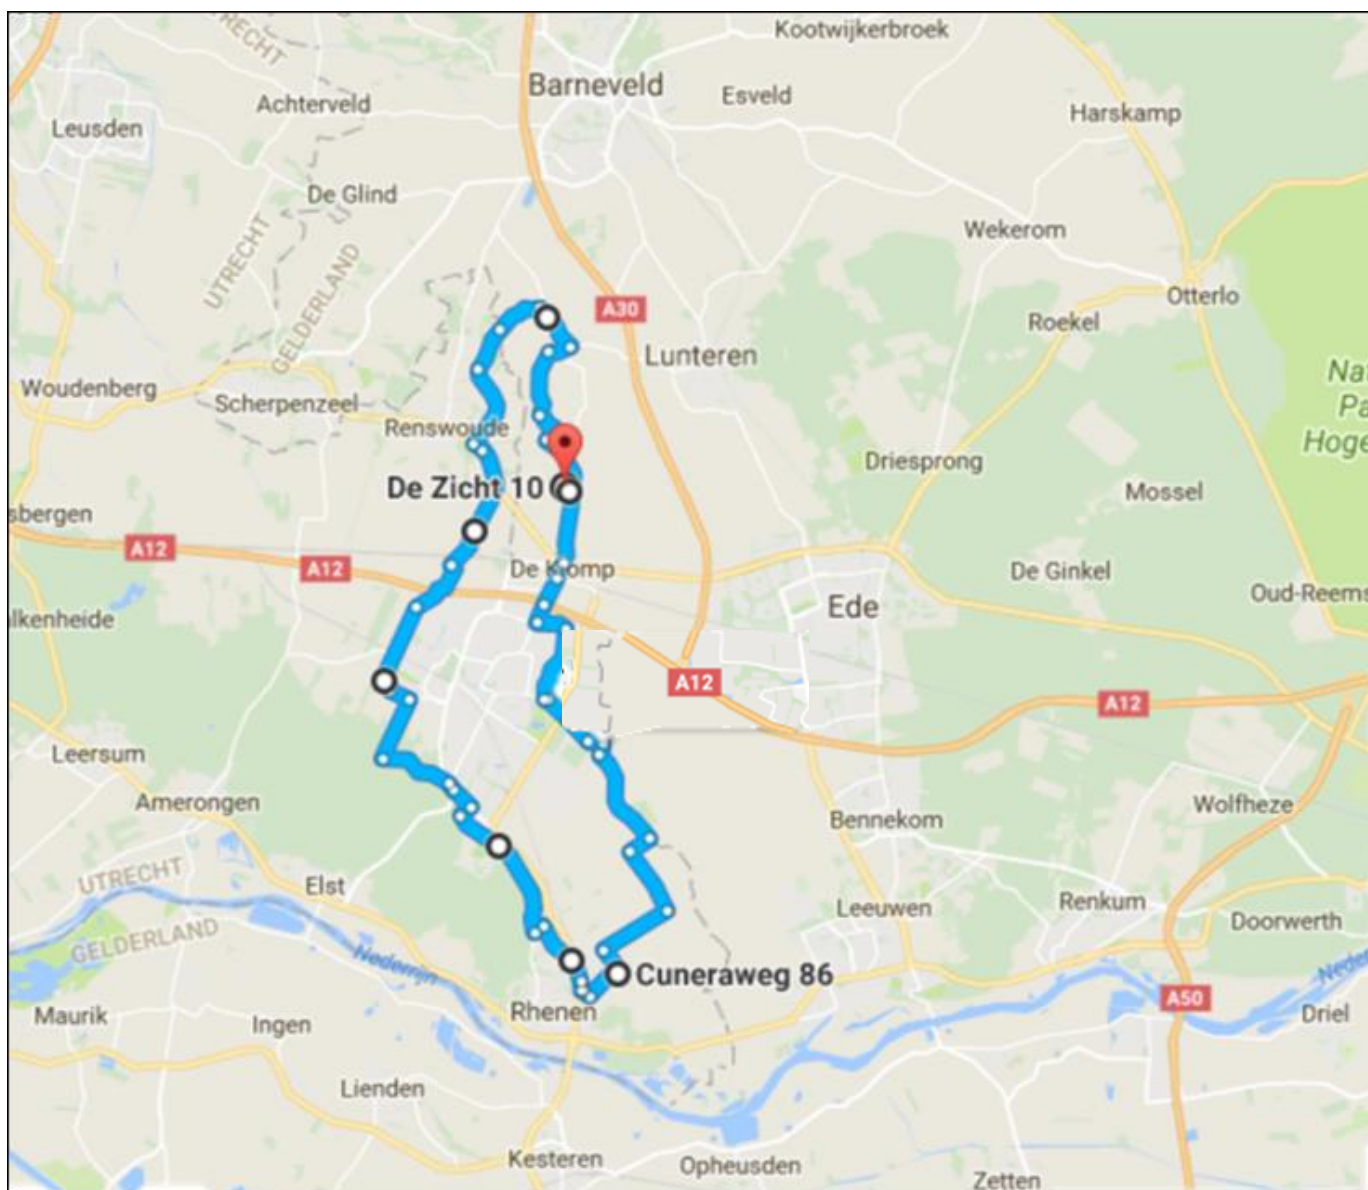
Kootwijkerbroek
UTRECHT
Barneveld
Esveld
Harskamp
Achterveld
Leusden
De Glind
Wekerom
UTRECHT
GELDERLAND
A30
Otterlo
Roekel
Lunteren
Woudenberg
Scherpenzeel
Renswoude
Na
Pa
Hoge
Driesprong
De Zicht 10
Mossel
sbergen
A12
A12
De Klomp
De Ginkel
Ede
Oud-Reems
lkenheide
A12
A12
Leersum
Amerongen
Wolfheze
Bennekom
UTRECHT
Elst
GELDERLAND
Leeuwen
Renkum
Doorwerth
Nederrijn
Cuneraweg 86
Nederrijn
A50
Maurik
Ingen
Rhenen
Driel
Lienden
Kesteren
Opheusden
Zetten